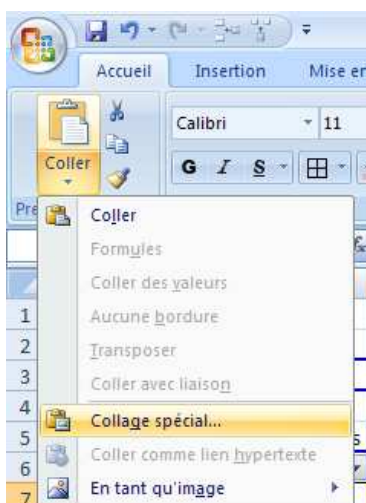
Accueil
Insertion
Mise er
Coller
Calibri
11
G I S
Pre
Coller
Formules
Coller des valeurs
Aucune bordure
Transposer
Coller avec liaison
Collage spécial...
Coller comme lien hypertexte
En tant qu'image
1
2
3
4
5
6
7